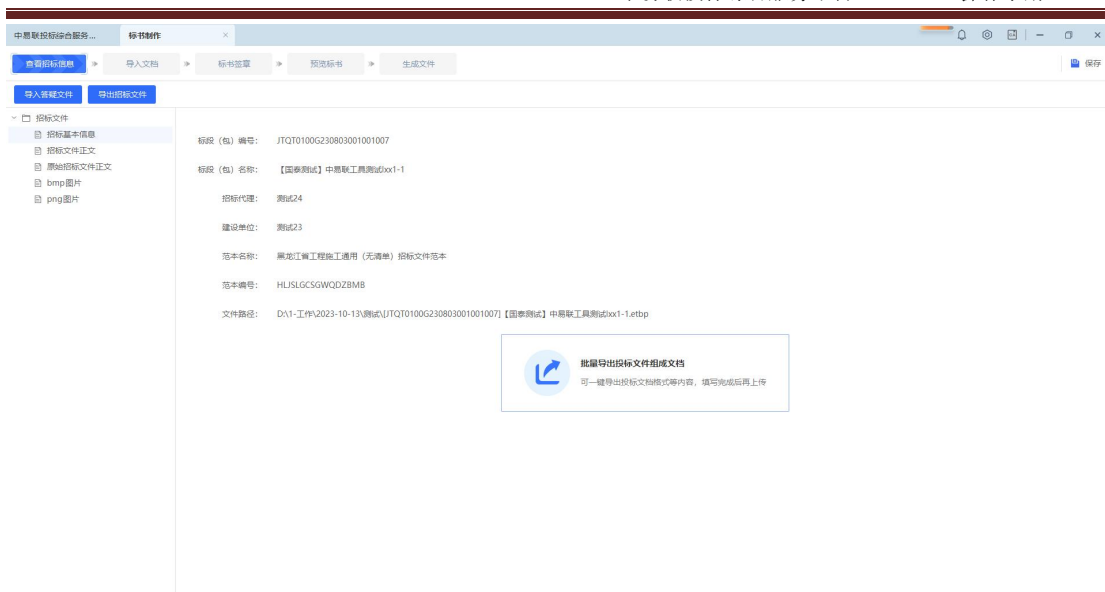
中易联投标综合服务... 标书制作 ×

查看招标信息 » 导入文档 » 标书签章 » 预览标书 » 生成文件

保存

导入签疑文件 导出招标文件

招标文件
招标基本信息
招标文件正文
原始招标文件正文
bmp图片
png图片

标段（包）编号: JTQT0100G230803001001007

标段（包）名称: 【国泰测试】中易联工具测试lxx1-1

招标代理: 测试24

建设单位: 测试23

范本名称: 黑龙江省工程施工通用（无清单）招标文件范本

范本编号: HLJSLGCSGWQDZBMB

文件路径: D:\1-工作\2023-10-13\测试\[JTQT0100G230803001001007]【国泰测试】中易联工具测试lxx1-1.etbp

批量导出投标文件组成文档
可一键导出投标文档格式等内容，填写完成后再上传